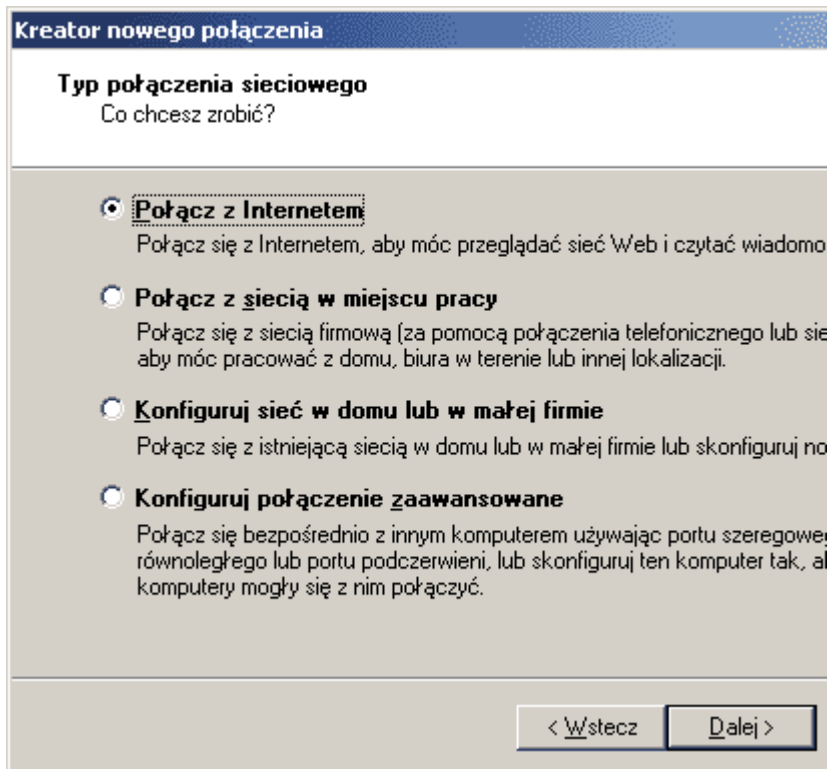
Kreator nowego połączenia

Typ połączenia sieciowego
Co chcesz zrobić?

Połącz z Internetem
Połącz się z Internetem, aby móc przeglądać sieć Web i czytać wiadomo

Połącz z siecią w miejscu pracy
Połącz się z siecią firmową (za pomocą połączenia telefonicznego lub sie aby móc pracować z domu, biura w terenie lub innej lokalizacji.

Konfiguruj sieć w domu lub w małej firmie
Połącz się z istniejącą siecią w domu lub w małej firmie lub skonfiguruj no

Konfiguruj połączenie zaawansowane
Połącz się bezpośrednio z innym komputerem używając portu szeregowe równoległego lub portu podczerwieni, lub skonfiguruj ten komputer tak, a komputery mogły się z nim połączyć.

< Wstecz
Dalej >